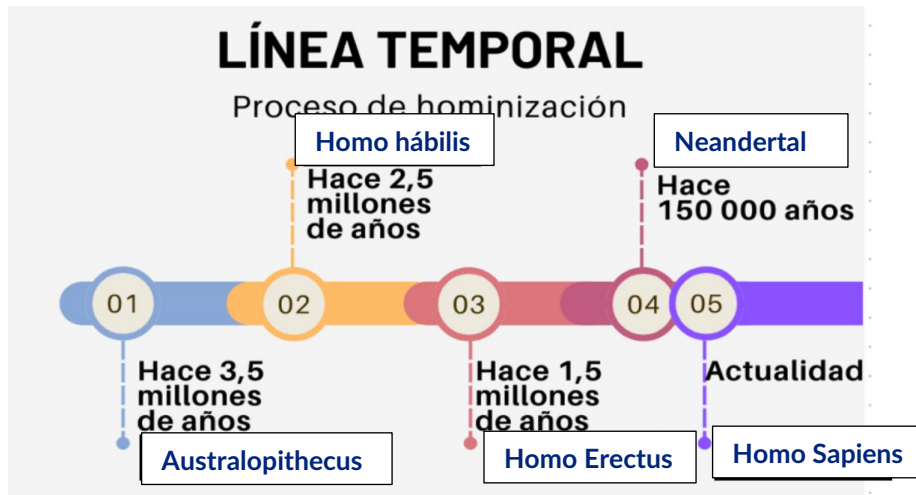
LÍNEA TEMPORAL

Proceso de hominización

Homo hábilis

Hace 2,5 millones de años

Neandertal

Hace 150 000 años

01

02

03

04

05

Hace 3,5 millones de años

Australopithecus

Hace 1,5 millones de años

Homo Erectus

Actualidad

Homo Sapiens